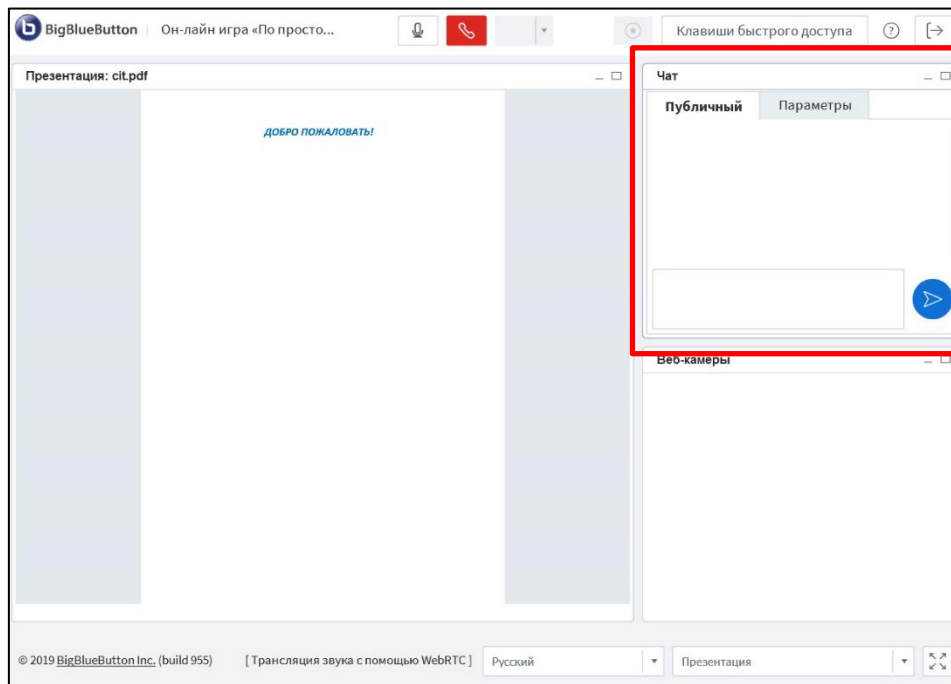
BigBlueButton | Он-лайн игра «По просто...

Клавиши быстрого доступа

Презентация: cit.pdf

ДОБРО ПОЖАЛОВАТЬ!

Чат

Публичный

Параметры

Веб-камеры

© 2019 BigBlueButton Inc. (build 955)

[ Трансляция звука с помощью WebRTC ]

Русский

Презентация